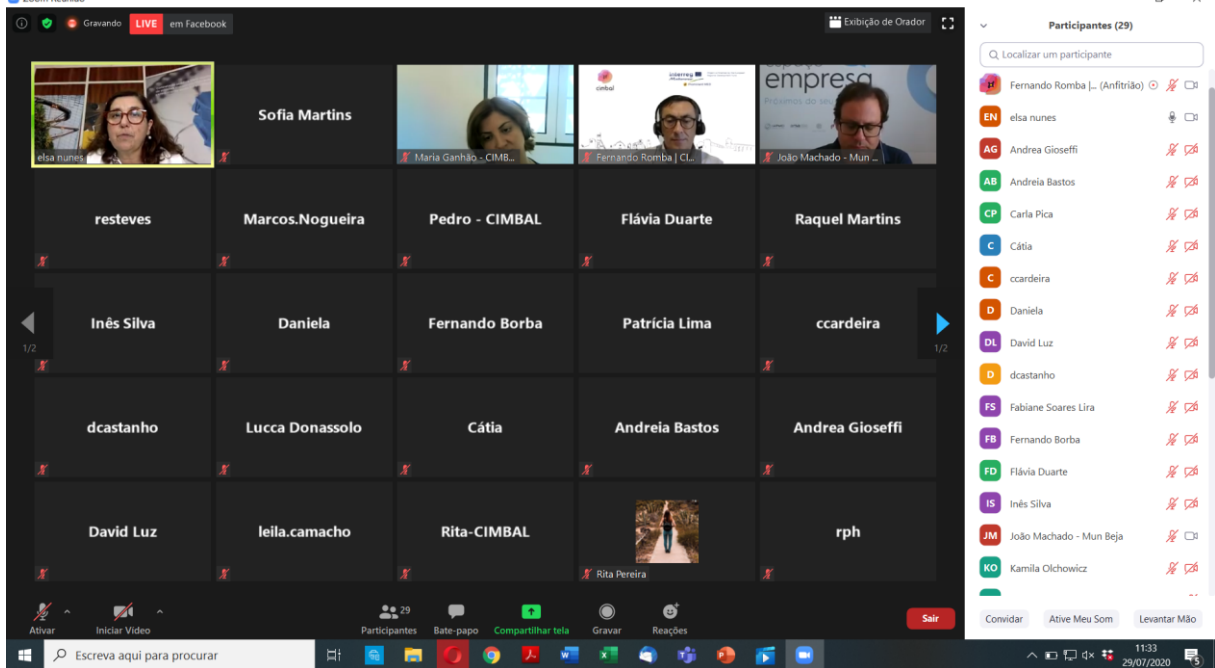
Zoom Reunião

Gravando LIVE em Facebook

Exibição de Orador

elsa nunes

Sofia Martins

Maria Ganhão - CIMB...

cimbal

Fernando Romba | CI...

empresa

João Machado - Mun ...

resteves

Marcos.Nogueira

Pedro - CIMBAL

Flávia Duarte

Raquel Martins

1/2

Inês Silva

Daniela

Fernando Borba

Patrícia Lima

ccardeira

1/2

dcastanho

Lucca Donassolo

Cátia

Andreia Bastos

Andrea Gioseffi

David Luz

leila.camacho

Rita-CIMBAL

Rita Pereira

rph

Ativar

Iniciar Vídeo

29

Participantes

Bate-papo

Compartilhar tela

Gravar

Reações

Sair

Participantes (29)

Localizar um participante

Fernando Romba |... (Anfitrião)

EN elsa nunes

AG Andrea Gioseffi

AB Andreia Bastos

CP Carla Pica

C Cátia

C ccardeira

D Daniela

DL David Luz

D dcastanho

FS Fabiane Soares Lira

FB Fernando Borba

FD Flávia Duarte

IS Inês Silva

JM João Machado - Mun Beja

KO Kamila Olchowicz

Convidar

Ative Meu Som

Levantar Mão

Escreva aqui para procurar

11:33
29/07/2020